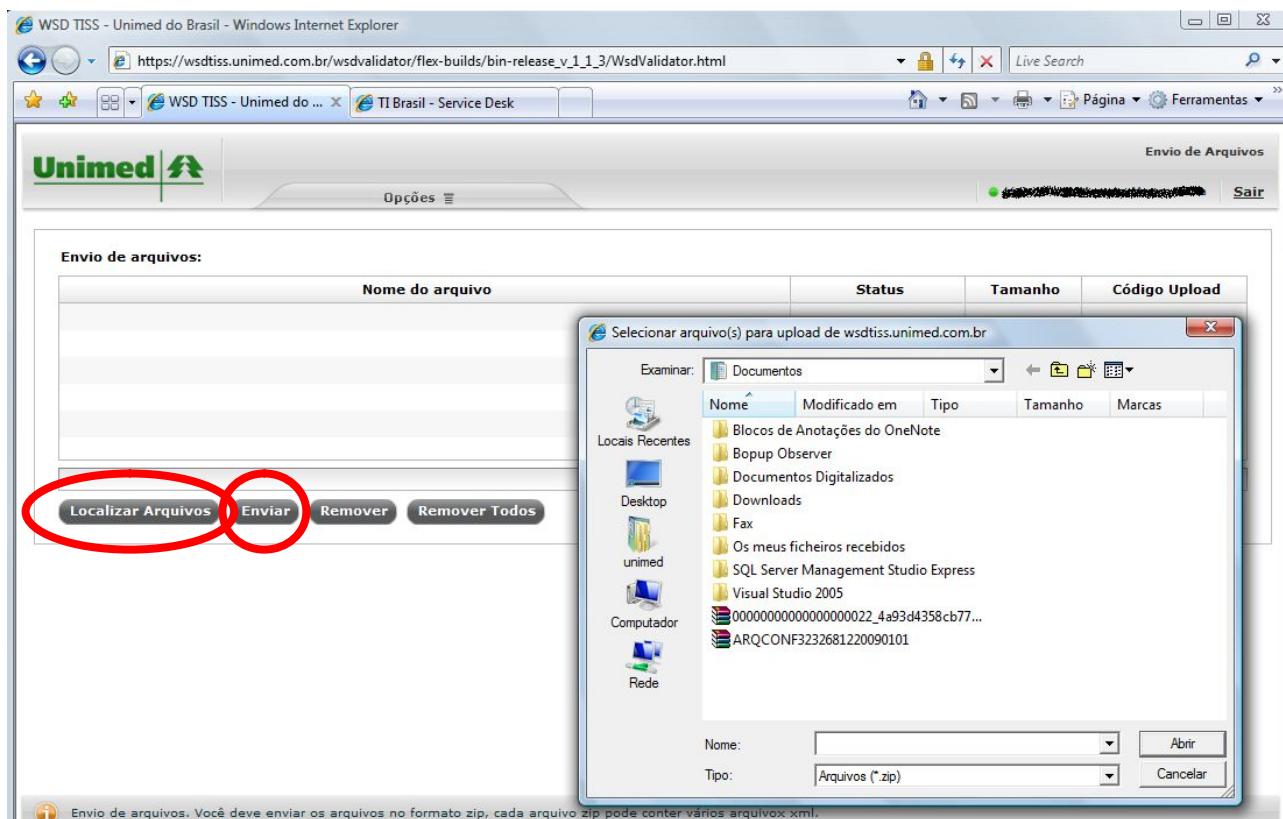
WSD TISS - Unimed do Brasil - Windows Internet Explorer

https://wsdtiss.unimed.com.br/wsdvalidator/flex-builds/bin-release_v_1_1_3/WsdValidator.html

Live Search

WSD TISS - Unimed do ... | TI Brasil - Service Desk

Página ▾ Ferramentas ▾

Unimed

Opções

Envio de Arquivos

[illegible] Sair

Envio de arquivos:

| Nome do arquivo | Status | Tamanho | Código Upload |
|---|---|---|---|

Localizar Arquivos | Enviar | Remover | Remover Todos

Selecionar arquivo(s) para upload de wsdtiss.unimed.com.br

Examinar: Documentos

Locais Recentes
Desktop
unimed
Computador
Rede

| Nome | Modificado em | Tipo | Tamanho | Marcas |
|---|---|---|---|---|

Blocos de Anotações do OneNote
Bopup Observer
Documentos Digitalizados
Downloads
Fax
Os meus ficheiros recebidos
SQL Server Management Studio Express
Visual Studio 2005
00000000000000000022_4a93d4358cb77...
ARQCONF3232681220090101

Nome:
Tipo: Arquivos (*.zip)

Abrir
Cancelar

Envio de arquivos. Você deve enviar os arquivos no formato zip, cada arquivo zip pode conter vários arquivox xml.